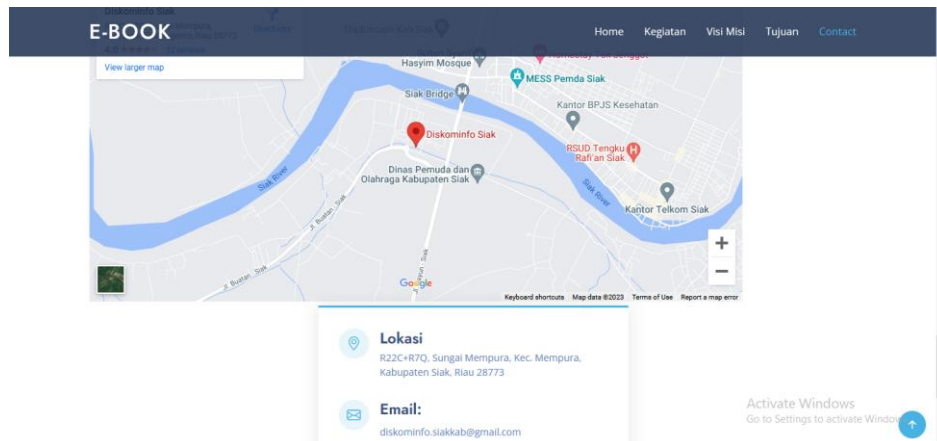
E-BOOK

Home Kegiatan Visi Misi Tujuan Contact

Diskominfo Siak
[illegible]
4.6 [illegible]
View larger map

Hasyim Mosque
MESS Pemda Siak
Siak Bridge
Kantor BPJS Kesehatan
Diskominfo Siak
RSUD Tengku Rafi'an Siak
Dinas Pemuda dan Olahraga Kabupaten Siak
Siak River
Siak River
Kantor Telkom Siak
Jl. Buatan
Jl. Buatan
Google
Keyboard shortcuts Map data ©2023 Terms of Use Report a map error

Lokasi
R22C+R7Q, Sungai Mempura, Kec. Mempura, Kabupaten Siak, Riau 28773

Email:
diskominfo.siakkab@gmail.com

Activate Windows
Go to Settings to activate Windows.